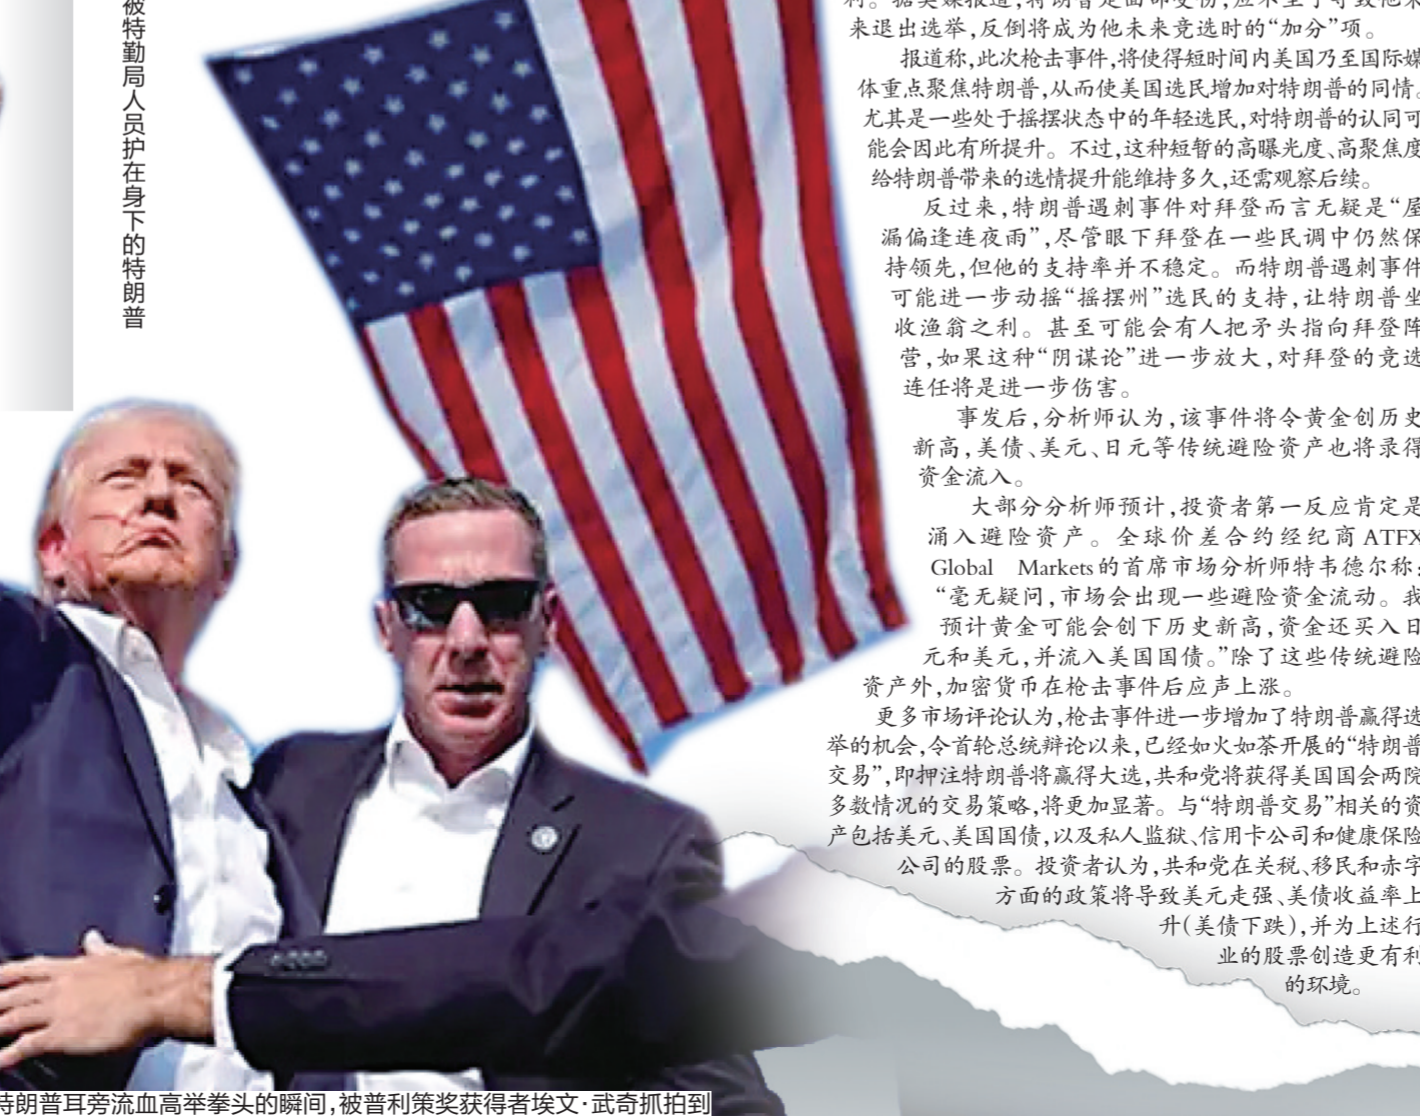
被特勤局人员护在身下的特朗普

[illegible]来退出选举,反倒将成为他未来竞选时的"加分"项。

报道称,此次枪击事件,将使得短时间内美国乃至国际媒体重点聚焦特朗普,从而使美国选民增加对特朗普的同情。尤其是一些处于摇摆状态中的年轻选民,对特朗普的认同可能会因此有所提升。不过,这种短暂的高曝光度、高聚焦度给特朗普带来的选情提升能维持多久,还需观察后续。

反过来,特朗普遇刺事件对拜登而言无疑是"屋漏偏逢连夜雨",尽管眼下拜登在一些民调中仍然保持领先,但他的支持率并不稳定。而特朗普遇刺事件可能进一步动摇"摇摆州"选民的支持,让特朗普坐收渔翁之利。甚至可能会有人把矛头指向拜登阵营,如果这种"阴谋论"进一步放大,对拜登的竞选连任将是进一步伤害。

事发后,分析师认为,该事件将令黄金创历史新高,美债、美元、日元等传统避险资产也将录得资金流入。

大部分分析师预计,投资者第一反应肯定是涌入避险资产。全球价差合约经纪商 ATFX Global Markets 的首席市场分析师特韦德尔称:"毫无疑问,市场会出现一些避险资金流动。我预计黄金可能会创下历史新高,资金还买入日元和美元,并流入美国国债。"除了这些传统避险资产外,加密货币在枪击事件后应声上涨。

更多市场评论认为,枪击事件进一步增加了特朗普赢得选举的机会,令首轮总统辩论以来,已经如火如荼开展的"特朗普交易",即押注特朗普将赢得大选,共和党将获得美国国会两院多数情况的交易策略,将更加显著。与"特朗普交易"相关的资产包括美元、美国国债,以及私人监狱、信用卡公司和健康保险公司的股票。投资者认为,共和党在关税、移民和赤字方面的政策将导致美元走强、美债收益率上升(美债下跌),并为上述行业的股票创造更有利的环境。

特朗普耳旁流血高举拳头的瞬间,被普利策奖获得者埃文·武奇抓拍到